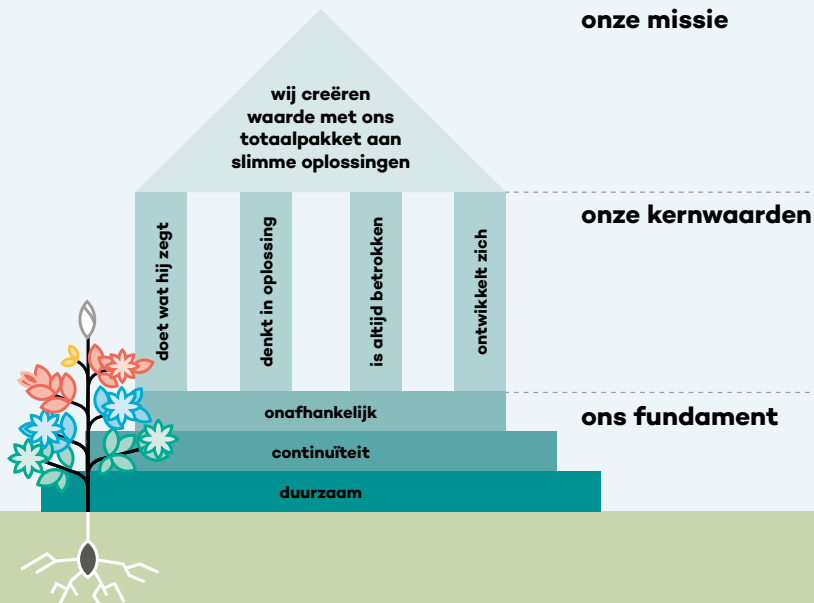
onze missie

wij creëren waarde met ons totaalpakket aan slimme oplossingen

onze kernwaarden

doet wat hij zegt

denkt in oplossing

is altijd betrokken

ontwikkelt zich

ons fundament

onafhankelijk

continuïteit

duurzaam